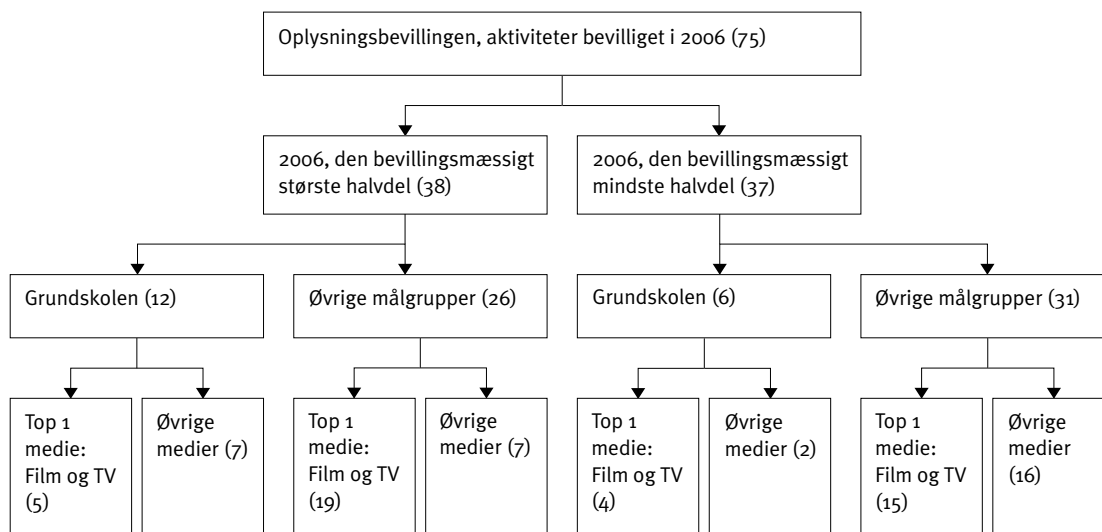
Oplysningsbevillingen, aktiviteter bevilliget i 2006 (75)

2006, den bevillingsmæssigt største halvdel (38)

2006, den bevillingsmæssigt mindste halvdel (37)

Grundskolen (12)

Øvrige målgrupper (26)

Grundskolen (6)

Øvrige målgrupper (31)

Top 1 medie: Film og TV (5)

Øvrige medier (7)

Top 1 medie: Film og TV (19)

Øvrige medier (7)

Top 1 medie: Film og TV (4)

Øvrige medier (2)

Top 1 medie: Film og TV (15)

Øvrige medier (16)